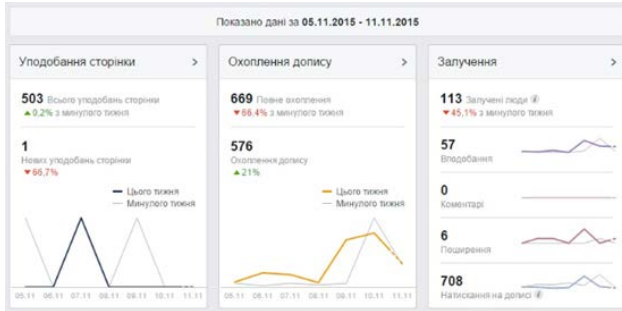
Показано дані за 05.11.2015 - 11.11.2015

Уподобання сторінки >

503 Всього уподобань сторінки
▲0,2% з минулого тижня

1
Нових уподобань сторінки
▼66,7%

Цього тижня
Минулого тижня

05.11 06.11 07.11 08.11 09.11 10.11 11.11

Охоплення допису >

669 Повне охоплення
▼66,4% з минулого тижня

576
Охоплення допису
▲21%

Цього тижня
Минулого тижня

05.11 06.11 07.11 08.11 09.11 10.11 11.11

Залучення >

113 Залучені люди
▼45,1% з минулого тижня

57
Вподобання

0
Коментарі

6
Поширення

708
Натискання на дописі